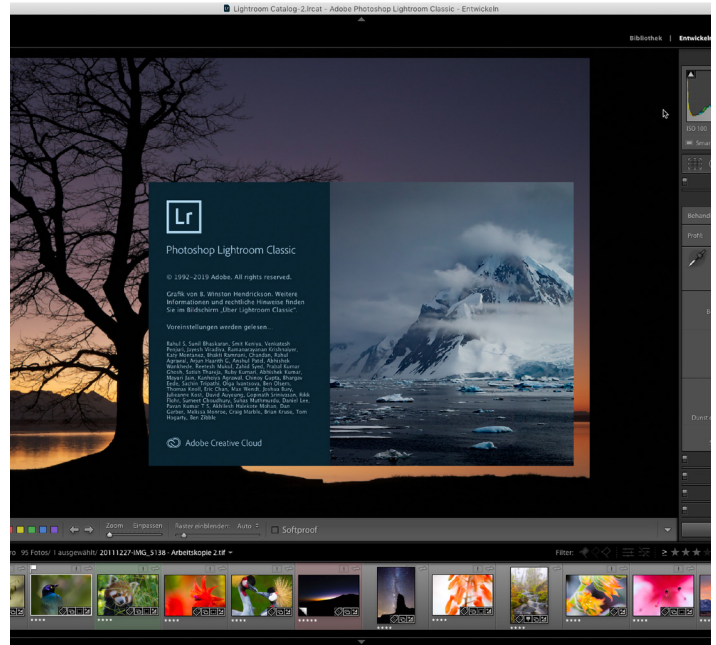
Lightroom Catalog-2.lrcat - Adobe Photoshop Lightroom Classic - Entwickeln

Bibliothek | Entwickeln

ISO 100

Lr

Photoshop Lightroom Classic

© 1992–2019 Adobe. All rights reserved.

Grafik von B. Winston Hendrickson. Weitere Informationen und rechtliche Hinweise finden Sie im Bildschirm „Über Lightroom Classic".

Voreinstellungen werden gelesen...

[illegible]

Adobe Creative Cloud

Behand

Profil

Zoom Einpassen Raster einblenden: Auto Softproof

95 Fotos/ 1 ausgewählt/ 20111227-IMG_5138 - Arbeitskopie 2.tif

Filter: